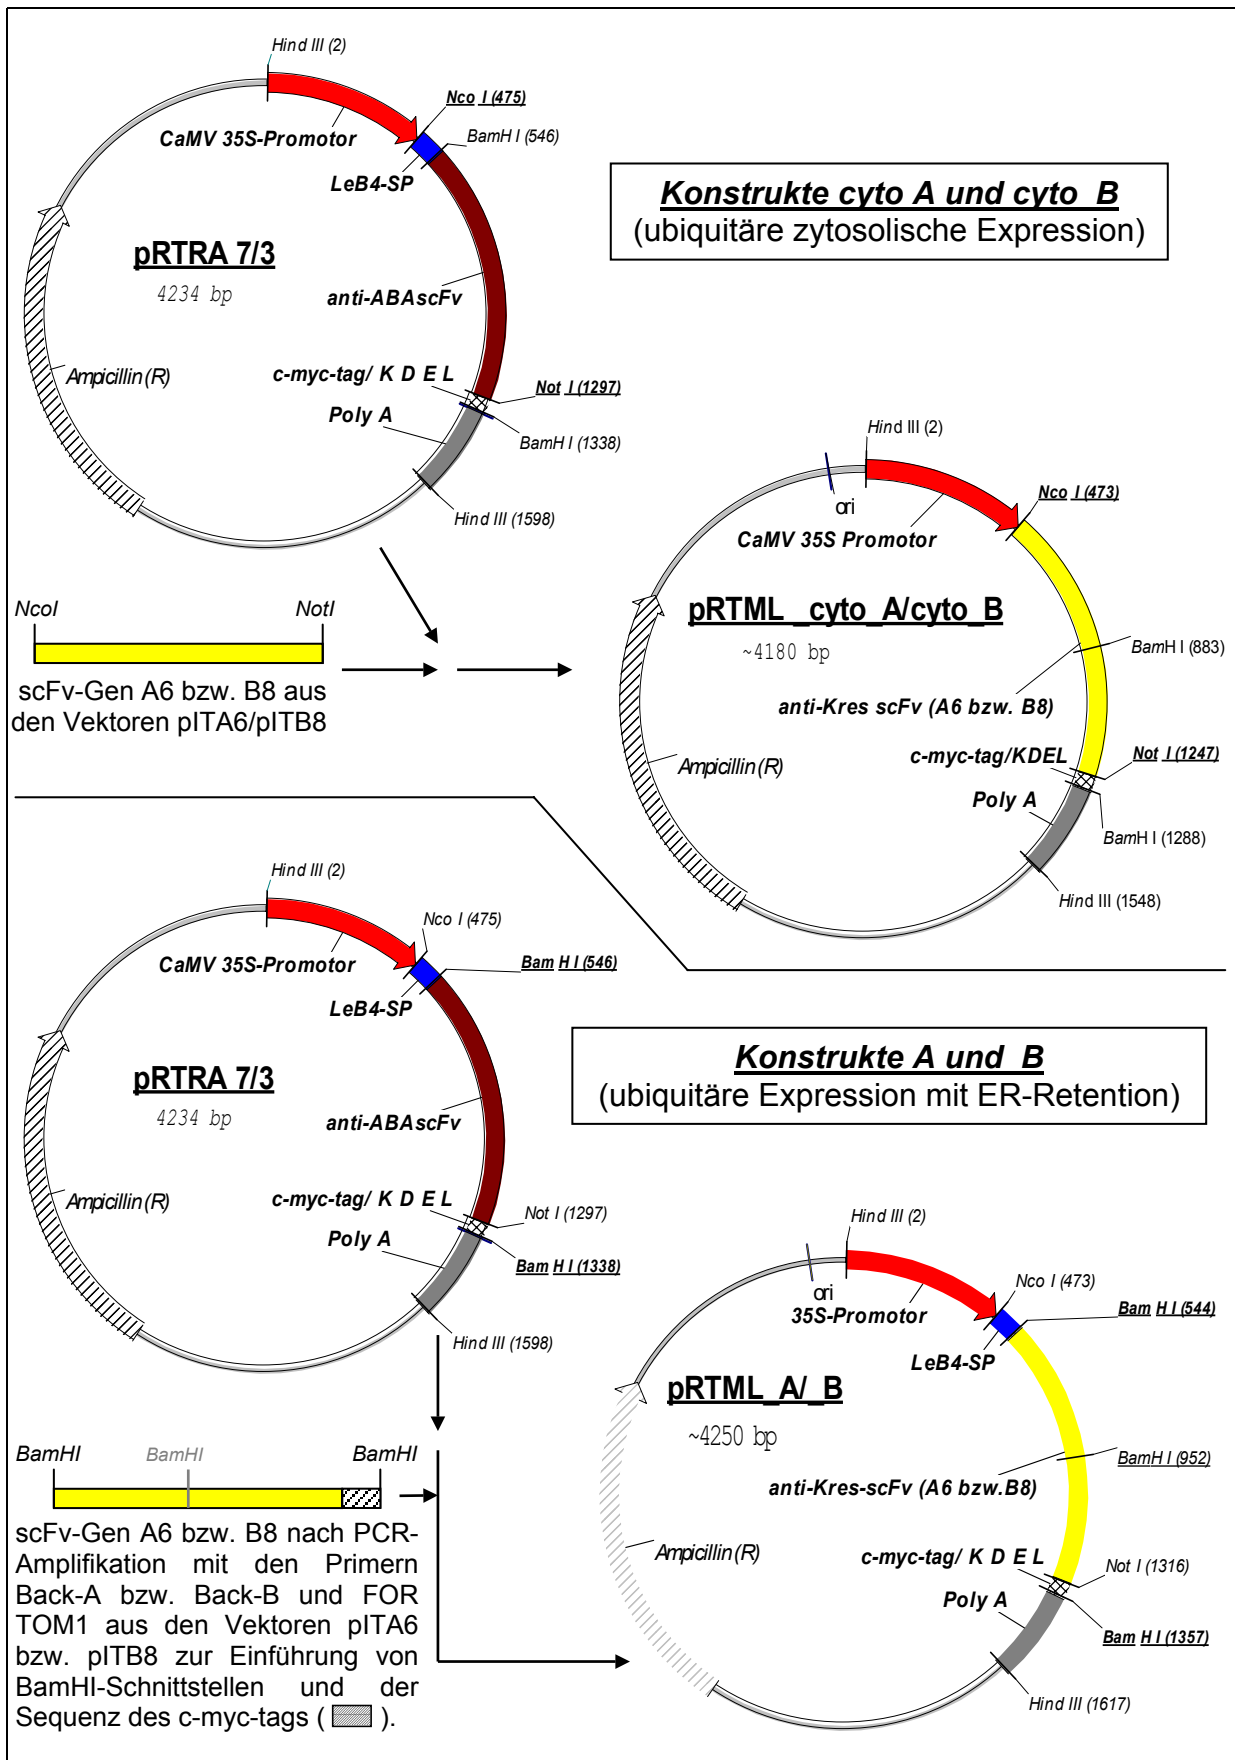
Hind III (2)

Nco I (475)

BamH I (546)

CaMV 35S-Promotor

LeB4-SP

pRTRA 7/3

4234 bp

anti-ABAscFv

Ampicillin (R)

c-myc-tag/ K D E L

Not I (1297)

Poly A

BamH I (1338)

Hind III (1598)

**Konstrukte cyto A und cyto B**
(ubiquitäre zytosolische Expression)

Hind III (2)

ori

Nco I (473)

CaMV 35S Promotor

NcoI NotI

pRTML_cyto_A/cyto_B

~4180 bp

BamH I (883)

scFv-Gen A6 bzw. B8 aus den Vektoren pITA6/pITB8

anti-Kres scFv (A6 bzw. B8)

Ampicillin (R)

c-myc-tag/KDEL

Not I (1247)

Poly A

BamH I (1288)

Hind III (1548)

Hind III (2)

Nco I (475)

CaMV 35S-Promotor

Bam H I (546)

LeB4-SP

**Konstrukte A und B**
(ubiquitäre Expression mit ER-Retention)

pRTRA 7/3

4234 bp

anti-ABAscFv

Ampicillin (R)

c-myc-tag/ K D E L

Not I (1297)

Poly A

Bam H I (1338)

Hind III (2)

Hind III (1598)

ori

Nco I (473)

35S-Promotor

Bam H I (544)

LeB4-SP

pRTML_A/_B

~4250 bp

BamHI BamHI BamHI

BamH I (952)

anti-Kres-scFv (A6 bzw.B8)

scFv-Gen A6 bzw. B8 nach PCR-Amplifikation mit den Primern Back-A bzw. Back-B und FOR TOM1 aus den Vektoren pITA6 bzw. pITB8 zur Einführung von BamHI-Schnittstellen und der Sequenz des c-myc-tags ( ).

Ampicillin (R)

c-myc-tag/ K D E L

Not I (1316)

Poly A

Bam H I (1357)

Hind III (1617)